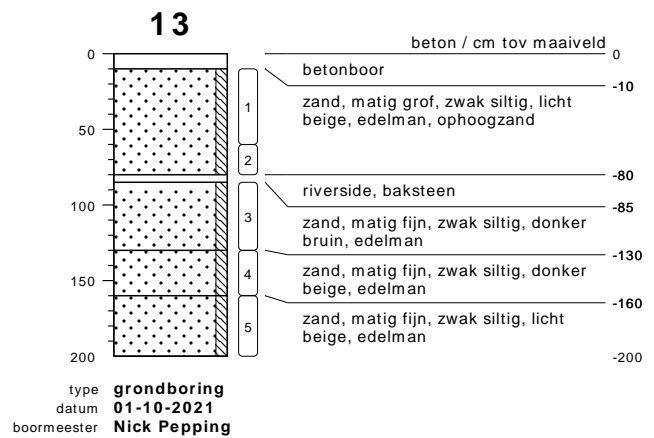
13

0
50
100
150
200

1
2
3
4
5

beton / cm tov maaiveld
0
betonboor
-10
zand, matig grof, zwak siltig, licht beige, edelman, ophoogzand
-80
riverside, baksteen
-85
zand, matig fijn, zwak siltig, donker bruin, edelman
-130
zand, matig fijn, zwak siltig, donker beige, edelman
-160
zand, matig fijn, zwak siltig, licht beige, edelman
-200

type grondboring
datum 01-10-2021
boormeester Nick Pepping